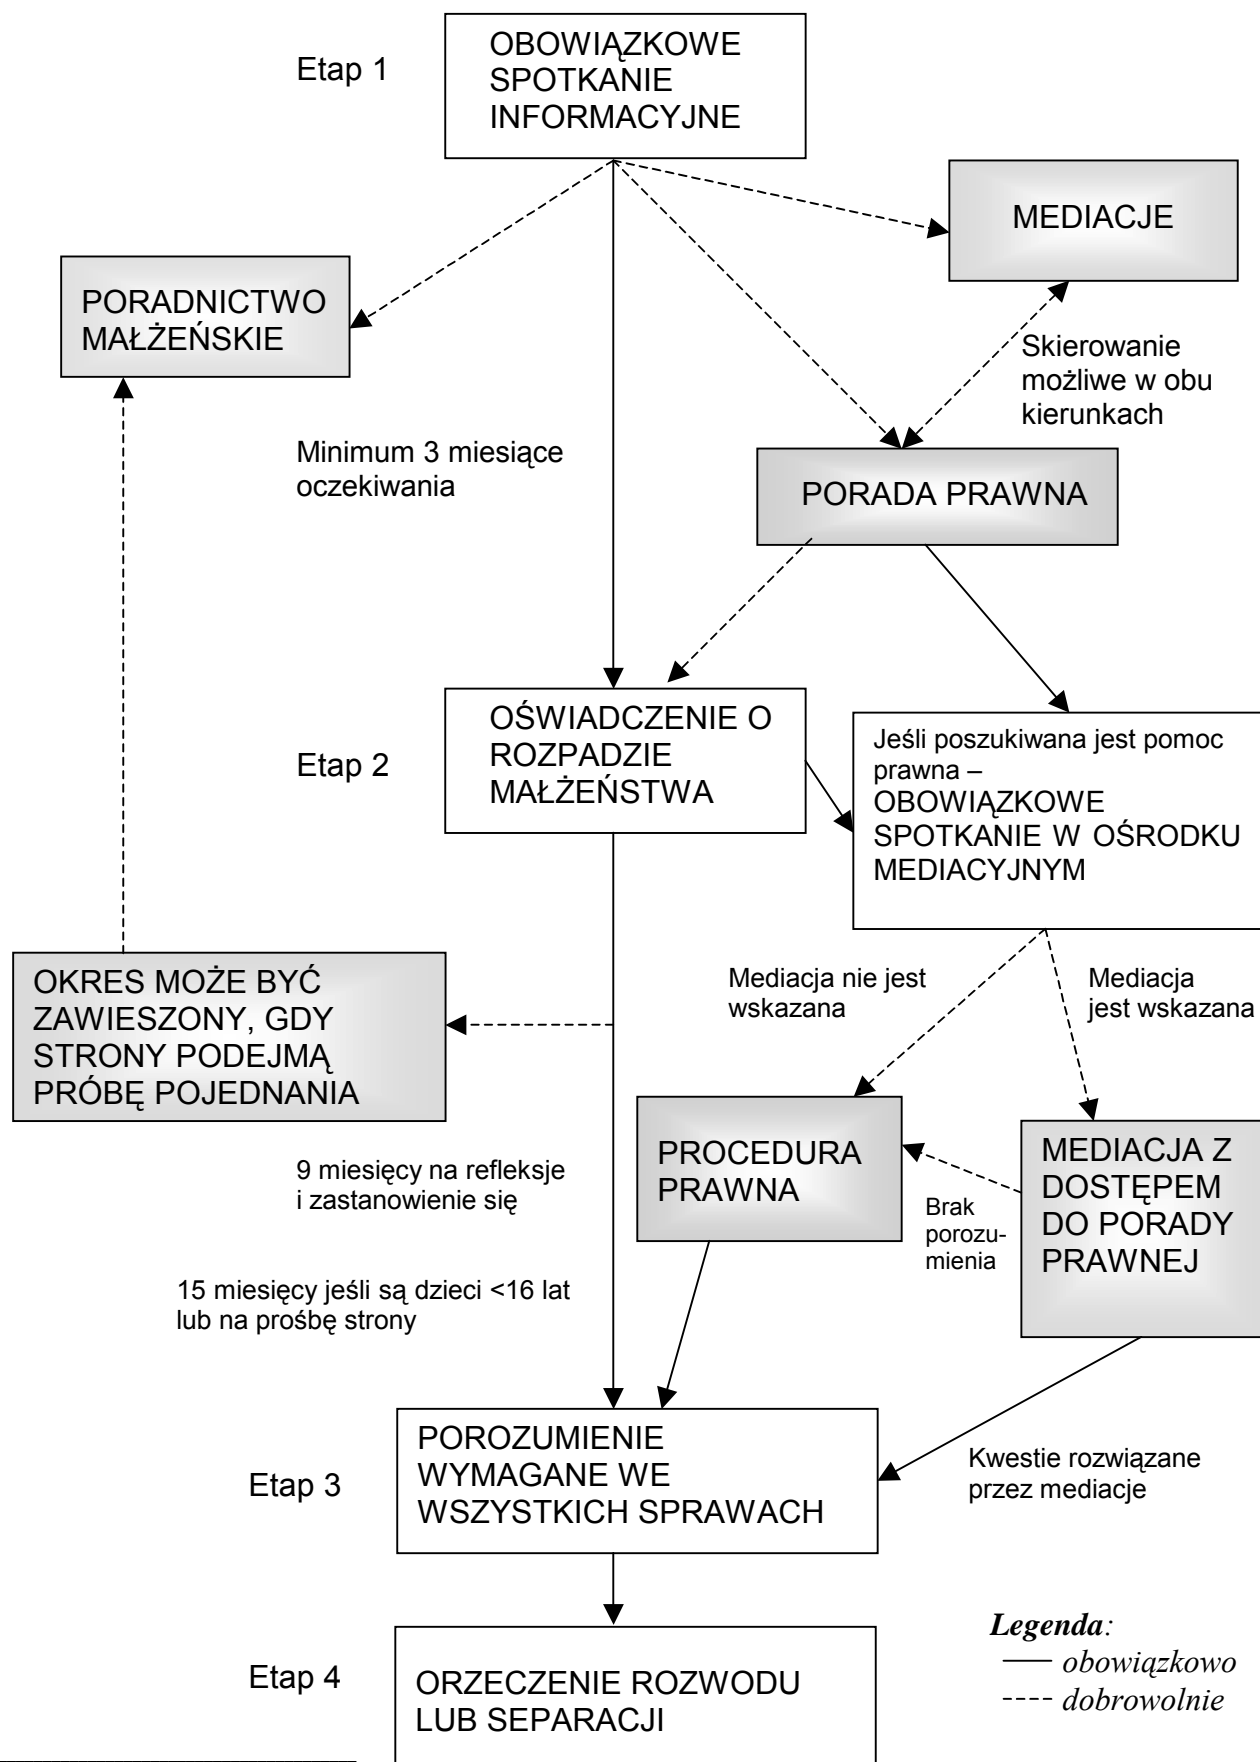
Etap 1

OBOWIĄZKOWE SPOTKANIE INFORMACYJNE

MEDIACJE

PORADNICTWO MAŁŻEŃSKIE

Skierowanie możliwe w obu kierunkach

Minimum 3 miesiące oczekiwania

PORADA PRAWNA

Etap 2

OŚWIADCZENIE O ROZPADZIE MAŁŻEŃSTWA

Jeśli poszukiwana jest pomoc prawna – OBOWIĄZKOWE SPOTKANIE W OŚRODKU MEDIACYJNYM

OKRES MOŻE BYĆ ZAWIESZONY, GDY STRONY PODEJMĄ PRÓBĘ POJEDNANIA

Mediacja nie jest wskazana

Mediacja jest wskazana

PROCEDURA PRAWNA

MEDIACJA Z DOSTĘPEM DO PORADY PRAWNEJ

9 miesięcy na refleksje i zastanowienie się

Brak porozumienia

15 miesięcy jeśli są dzieci <16 lat lub na prośbę strony

Etap 3

POROZUMIENIE WYMAGANE WE WSZYSTKICH SPRAWACH

Kwestie rozwiązane przez mediacje

Etap 4

ORZECZENIE ROZWODU LUB SEPARACJI

Legenda:
—— obowiązkowo
---- dobrowolnie